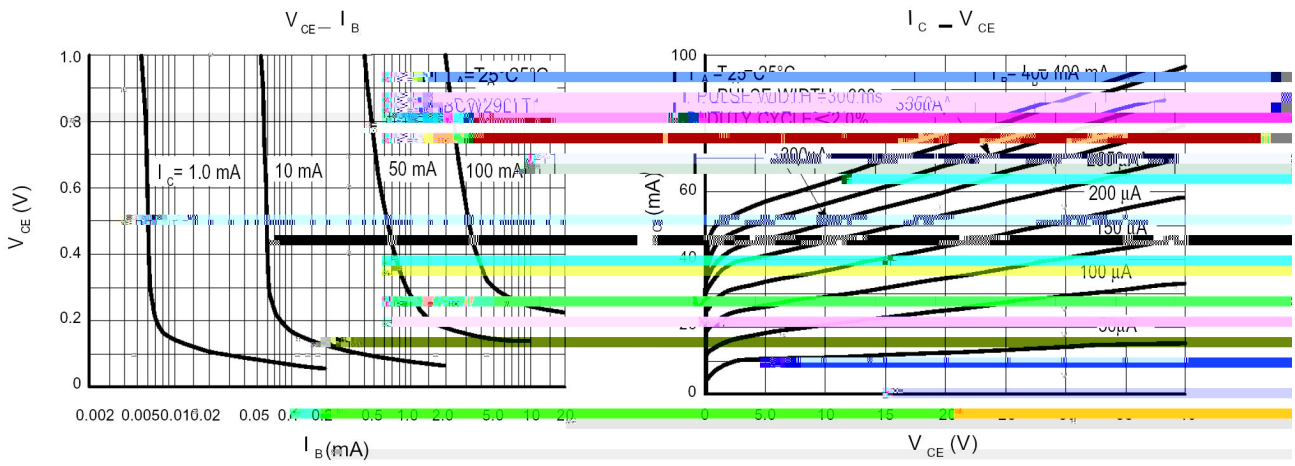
$V_{CE}$ — $I_B$

$I_C$ — $V_{CE}$

1.0

0.8

0.6

0.4

0.2

0

$V_{CE}$ (V)

$T_A = 25°C$

BCW29LT1

$I_C = 1.0$ mA

10 mA

50 mA

100 mA

0.002 0.005 0.01 0.02 0.05 0.1 0.2 0.5 1.0 2.0 5.0 10 20

$I_B$ (mA)

100

80

60

40

20

0

$I_C$ (mA)

$T_A = 25°C$

PULSE WIDTH = 300 ms

DUTY CYCLE ≤ 2.0%

$I_B = 400$ μA

350 μA

300 μA

250 μA

200 μA

150 μA

100 μA

50 μA

0 5.0 10 15 20 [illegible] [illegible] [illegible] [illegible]

$V_{CE}$ (V)